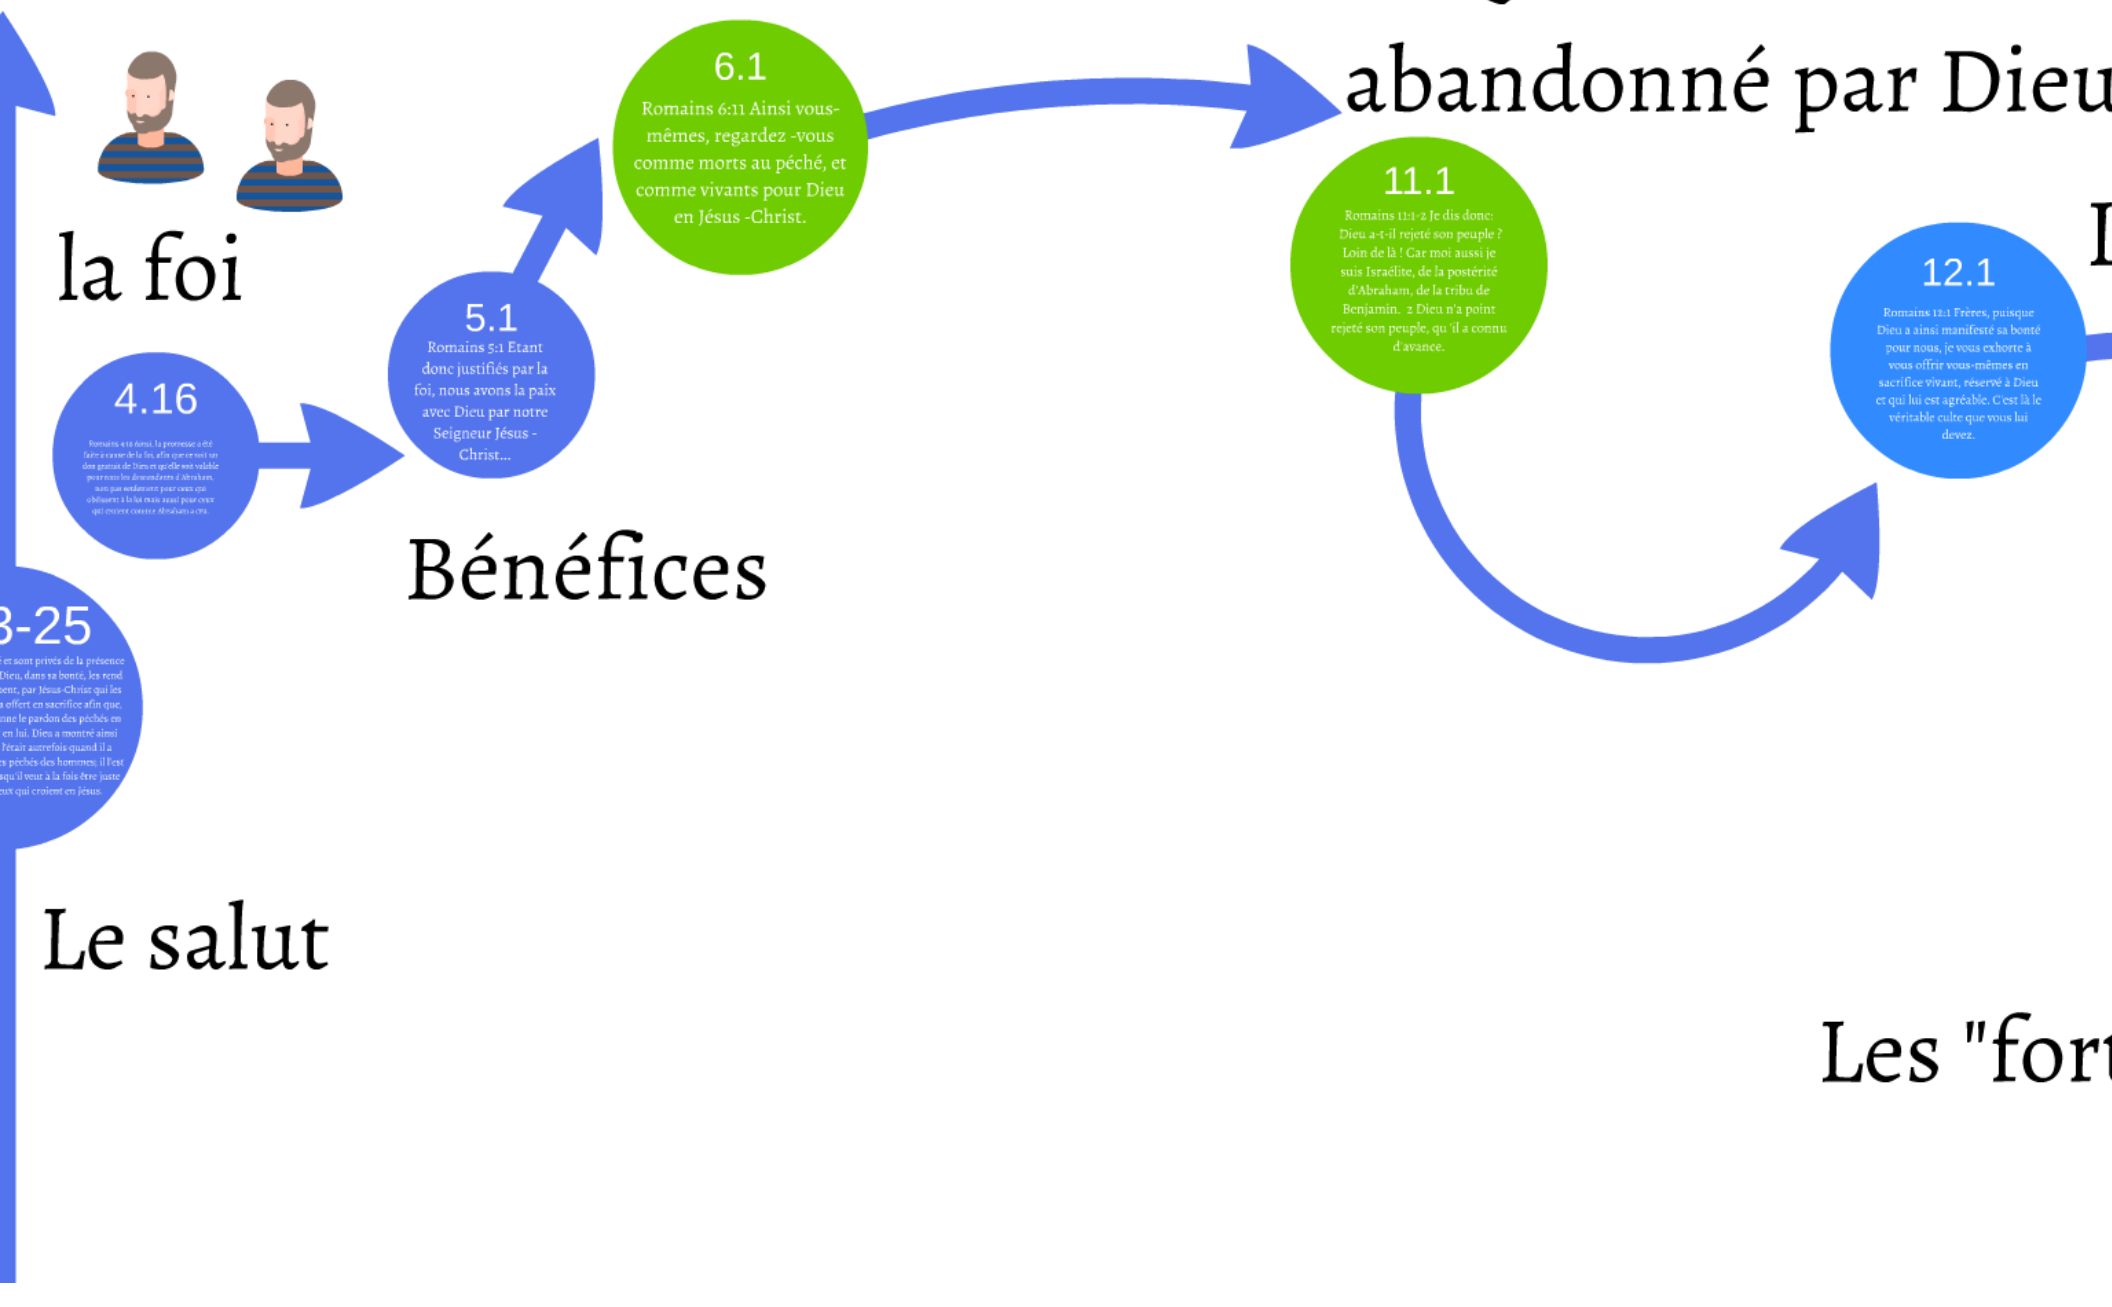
abandonné par Dieu

la foi

6.1
Romains 6:11 Ainsi vous-mêmes, regardez -vous comme morts au péché, et comme vivants pour Dieu en Jésus -Christ.

11.1
Romains 11:1-2 Je dis donc: Dieu a-t-il rejeté son peuple ? Loin de là ! Car moi aussi je suis Israélite, de la postérité d'Abraham, de la tribu de Benjamin. 2 Dieu n'a point rejeté son peuple, qu 'il a connu d'avance.

12.1
Romains 12:1 Frères, puisque Dieu a ainsi manifesté sa bonté pour nous, je vous exhorte à vous offrir vous-mêmes en sacrifice vivant, réservé à Dieu et qui lui est agréable. C'est là le véritable culte que vous lui devez.

5.1
Romains 5:1 Etant donc justifiés par la foi, nous avons la paix avec Dieu par notre Seigneur Jésus - Christ...

4.16
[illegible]

Bénéfices

3-25
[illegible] et sont privés de la présence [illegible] Dieu, dans sa bonté, les rend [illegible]ment, par Jésus-Christ qui les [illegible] a offert en sacrifice afin que, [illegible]nne le pardon des péchés en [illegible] en lui. Dieu a montré ainsi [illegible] l'était autrefois quand il a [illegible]s péchés des hommes; il l'est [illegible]squ'il veut à la fois être juste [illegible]ux qui croient en Jésus.

Le salut

Les "fort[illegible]